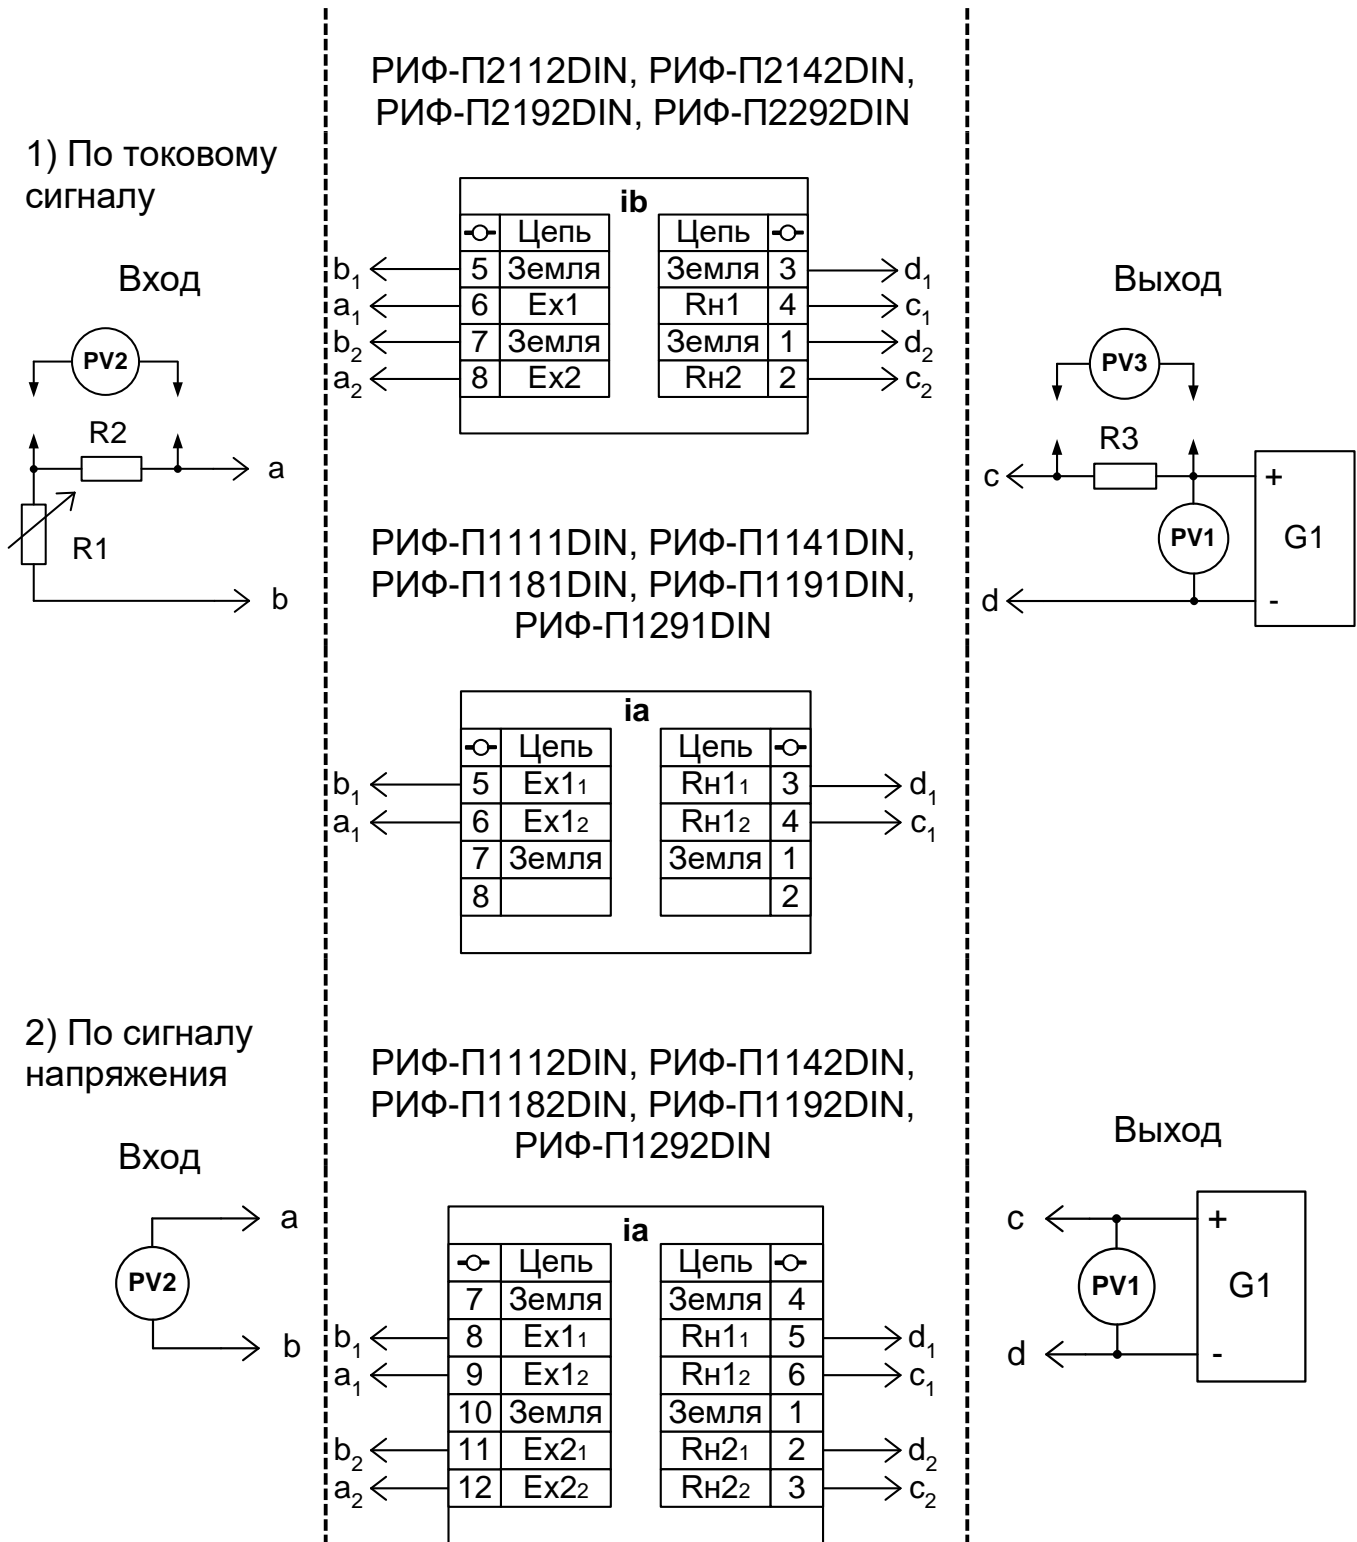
1) По токовому сигналу

Вход

PV2

R2

a

R1

b

РИФ-П2112DIN, РИФ-П2142DIN, РИФ-П2192DIN, РИФ-П2292DIN

ib

| $b_1$ | | Цепь | | Цепь | | |
|---|---|---|---|---|---|---|
| $b_1$ | 5 | Земля | | Земля | 3 | $d_1$ |
| $a_1$ | 6 | Ex1 | | Rн1 | 4 | $c_1$ |
| $b_2$ | 7 | Земля | | Земля | 1 | $d_2$ |
| $a_2$ | 8 | Ex2 | | Rн2 | 2 | $c_2$ |

Выход

PV3

R3

c

+

PV1

G1

d

-

РИФ-П1111DIN, РИФ-П1141DIN, РИФ-П1181DIN, РИФ-П1191DIN, РИФ-П1291DIN

ia

| | | Цепь | | Цепь | | |
|---|---|---|---|---|---|---|
| $b_1$ | 5 | Ex1₁ | | Rн1₁ | 3 | $d_1$ |
| $a_1$ | 6 | Ex1₂ | | Rн1₂ | 4 | $c_1$ |
| | 7 | Земля | | Земля | 1 | |
| | 8 | | | | 2 | |

2) По сигналу напряжения

Вход

a

PV2

b

РИФ-П1112DIN, РИФ-П1142DIN, РИФ-П1182DIN, РИФ-П1192DIN, РИФ-П1292DIN

ia

| | | Цепь | | Цепь | | |
|---|---|---|---|---|---|---|
| | 7 | Земля | | Земля | 4 | |
| $b_1$ | 8 | Ex1₁ | | Rн1₁ | 5 | $d_1$ |
| $a_1$ | 9 | Ex1₂ | | Rн1₂ | 6 | $c_1$ |
| | 10 | Земля | | Земля | 1 | |
| $b_2$ | 11 | Ex2₁ | | Rн2₁ | 2 | $d_2$ |
| $a_2$ | 12 | Ex2₂ | | Rн2₂ | 3 | $c_2$ |

Выход

c

+

PV1

G1

d

-